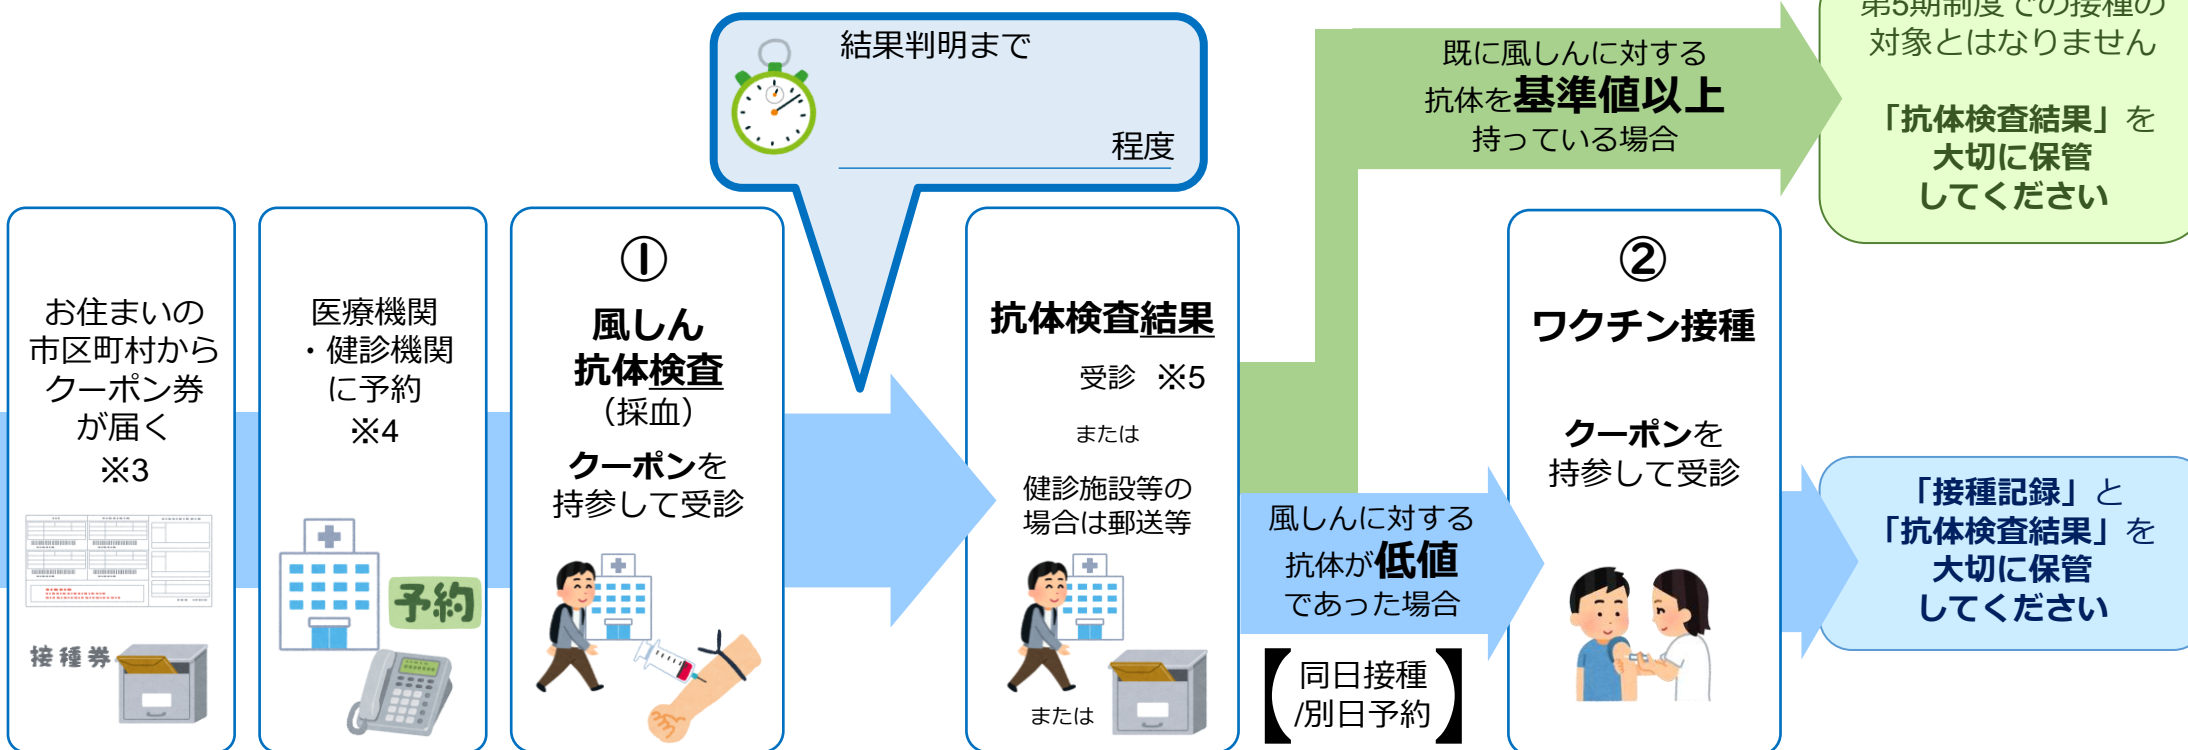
結果判明まで

程度

第5期制度での接種の対象とはなりません

「抗体検査結果」を大切に保管してください

既に風しんに対する抗体を基準値以上持っている場合

お住まいの市区町村からクーポン券が届く
※3

接種券

医療機関・健診機関に予約
※4

予約

①
風しん抗体検査（採血）
クーポンを持参して受診

抗体検査結果
受診 ※5
または
健診施設等の場合は郵送等
または

風しんに対する抗体が低値であった場合

【同日接種/別日予約】

②
ワクチン接種
クーポンを持参して受診

「接種記録」と「抗体検査結果」を大切に保管してください